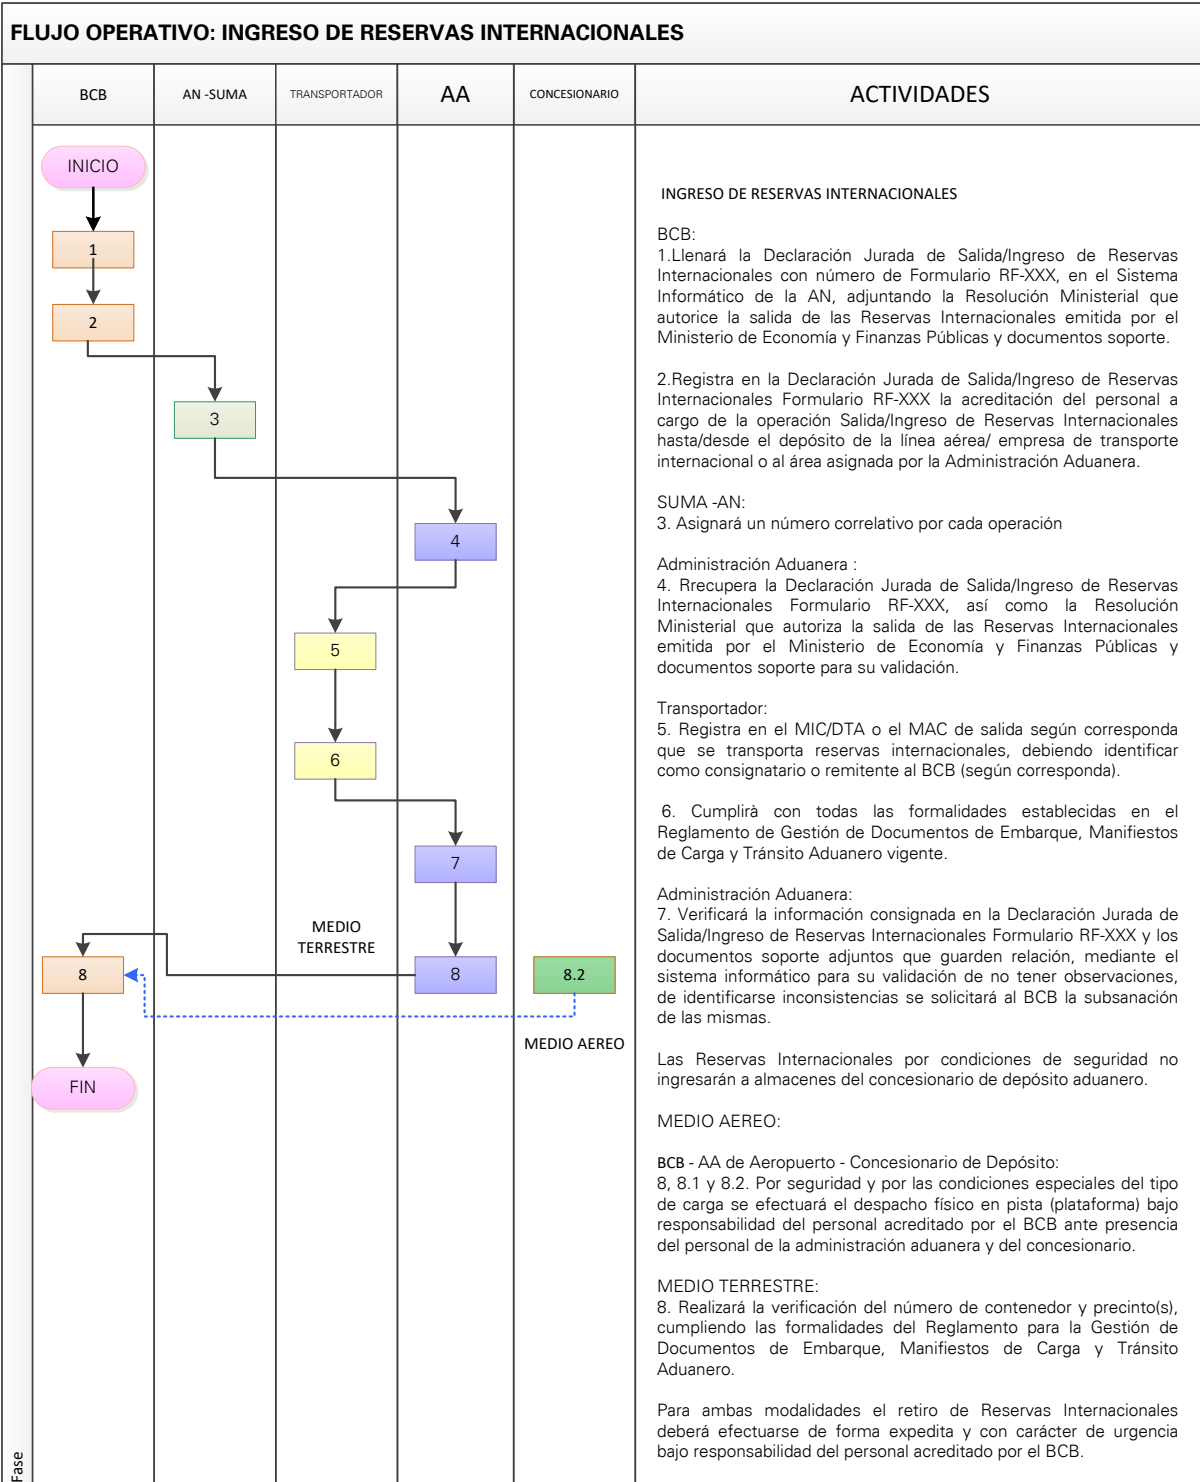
FLUJO OPERATIVO: INGRESO DE RESERVAS INTERNACIONALES

| BCB | AN -SUMA | TRANSPORTADOR | AA | CONCESIONARIO | ACTIVIDADES |
|---|---|---|---|---|---|

INICIO
1
2
3
4
5
6
7
MEDIO TERRESTRE
8
8
8.2
MEDIO AEREO
FIN

INGRESO DE RESERVAS INTERNACIONALES

BCB:
1.Llenará la Declaración Jurada de Salida/Ingreso de Reservas Internacionales con número de Formulario RF-XXX, en el Sistema Informático de la AN, adjuntando la Resolución Ministerial que autorice la salida de las Reservas Internacionales emitida por el Ministerio de Economía y Finanzas Públicas y documentos soporte.

2.Registra en la Declaración Jurada de Salida/Ingreso de Reservas Internacionales Formulario RF-XXX la acreditación del personal a cargo de la operación Salida/Ingreso de Reservas Internacionales hasta/desde el depósito de la línea aérea/ empresa de transporte internacional o al área asignada por la Administración Aduanera.

SUMA -AN:
3. Asignará un número correlativo por cada operación

Administración Aduanera :
4. Rrecupera la Declaración Jurada de Salida/Ingreso de Reservas Internacionales Formulario RF-XXX, así como la Resolución Ministerial que autoriza la salida de las Reservas Internacionales emitida por el Ministerio de Economía y Finanzas Públicas y documentos soporte para su validación.

Transportador:
5. Registra en el MIC/DTA o el MAC de salida según corresponda que se transporta reservas internacionales, debiendo identificar como consignatario o remitente al BCB (según corresponda).

6. Cumplirà con todas las formalidades establecidas en el Reglamento de Gestión de Documentos de Embarque, Manifiestos de Carga y Tránsito Aduanero vigente.

Administración Aduanera:
7. Verificará la información consignada en la Declaración Jurada de Salida/Ingreso de Reservas Internacionales Formulario RF-XXX y los documentos soporte adjuntos que guarden relación, mediante el sistema informático para su validación de no tener observaciones, de identificarse inconsistencias se solicitará al BCB la subsanación de las mismas.

Las Reservas Internacionales por condiciones de seguridad no ingresarán a almacenes del concesionario de depósito aduanero.

MEDIO AEREO:

BCB - AA de Aeropuerto - Concesionario de Depósito:
8, 8.1 y 8.2. Por seguridad y por las condiciones especiales del tipo de carga se efectuará el despacho físico en pista (plataforma) bajo responsabilidad del personal acreditado por el BCB ante presencia del personal de la administración aduanera y del concesionario.

MEDIO TERRESTRE:
8. Realizará la verificación del número de contenedor y precinto(s), cumpliendo las formalidades del Reglamento para la Gestión de Documentos de Embarque, Manifiestos de Carga y Tránsito Aduanero.

Para ambas modalidades el retiro de Reservas Internacionales deberá efectuarse de forma expedita y con carácter de urgencia bajo responsabilidad del personal acreditado por el BCB.

Fase